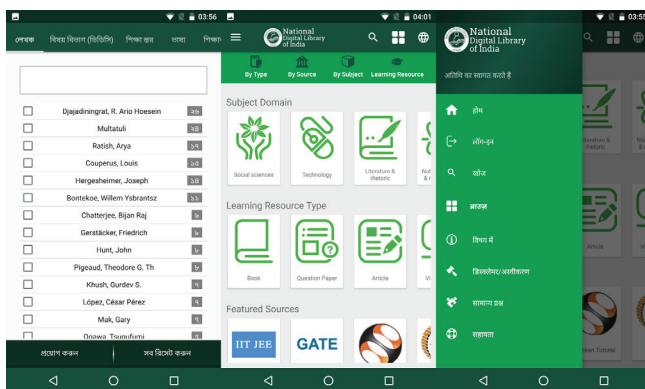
03:56

লেখক | বিষয় বিন্যাস (ডিডিসি) | শিক্ষা স্তর | ভাষা | শিক্ষা

| | |
|---|---|
| Djajadiningrat, R. Ario Hoesein | ২৬ |
| Multatuli | ২৪ |
| Ratish, Arya | ১৭ |
| Couperus, Louis | ১৭ |
| Hergesheimer, Joseph | ১৪ |
| Bontekoe, Willem Ysbrantsz | ১১ |
| Chatterjee, Bijan Raj | ৮ |
| Gerstäcker, Friedrich | ৮ |
| Hunt, John | ৮ |
| Pigeaud, Theodore G. Th | ৮ |
| Khush, Gurdev S. | ৭ |
| López, César Pérez | ৭ |
| Mak, Gary | ৭ |
| Ogawa, Tsugufumi | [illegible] |

প্রয়োগ করুন | সব রিসেট করুন

04:01

National Digital Library of India

By Type | By Source | By Subject | Learning Resource

Subject Domain

Social sciences | Technology | Literature & rhetoric | Nat & n

Learning Resource Type

Book | Question Paper | Article | Vi

Featured Sources

IIT JEE | GATE

National Digital Library of India

अतिथि का स्वागत करते हैं

होम

लॉग-इन

खोज

ब्राउज़

विषय में

डिस्क्लेमर/अस्वीकरण

सामान्य प्रश्न

सहायता

03:55

Literature & rhetoric | Nat & n

Article

Video Tutorial